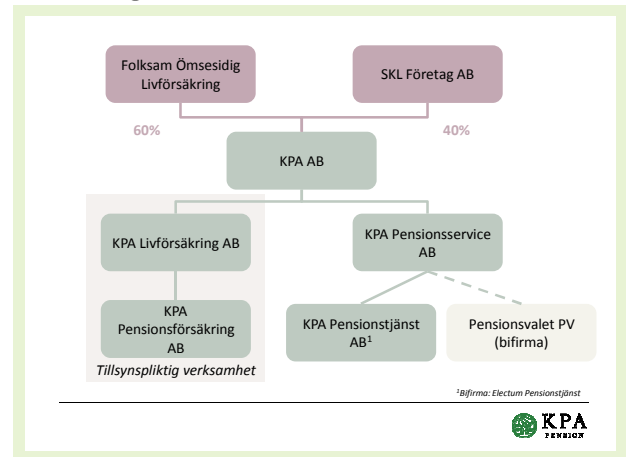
Folksam Ömsesidig Livförsäkring

SKL Företag AB

60%

40%

KPA AB

KPA Livförsäkring AB

KPA Pensionsservice AB

KPA Pensionsförsäkring AB

KPA Pensionstjänst AB$^1$

Pensionsvalet PV (bifirma)

Tillsynspliktig verksamhet

$^1$Bifirma: Electum Pensionstjänst

KPA PENSION